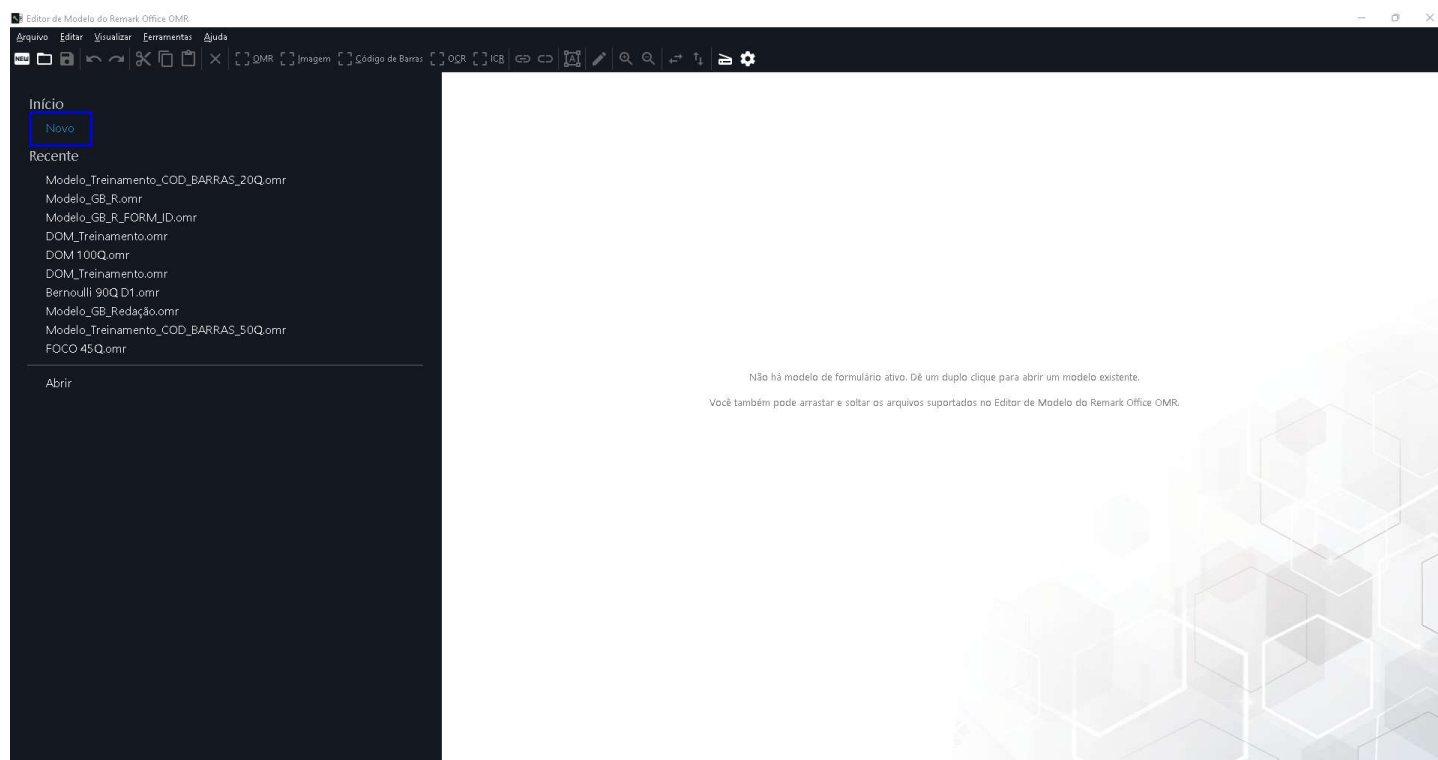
Editor de Modelo do Remark Office OMR

Arquivo Editar Visualizar Ferramentas Ajuda

NEW OMR Imagem Código de Barras OCR ICR

Início
Novo
Recente
Modelo_Treinamento_COD_BARRAS_20Q.omr
Modelo_GB_R.omr
Modelo_GB_R_FORM_ID.omr
DOM_Treinamento.omr
DOM 100Q.omr
DOM_Treinamento.omr
Bernoulli 90Q D1.omr
Modelo_GB_Redação.omr
Modelo_Treinamento_COD_BARRAS_50Q.omr
FOCO 45Q.omr

Abrir

Não há modelo de formulário ativo. Dê um duplo clique para abrir um modelo existente.

Você também pode arrastar e soltar os arquivos suportados no Editor de Modelo do Remark Office OMR.